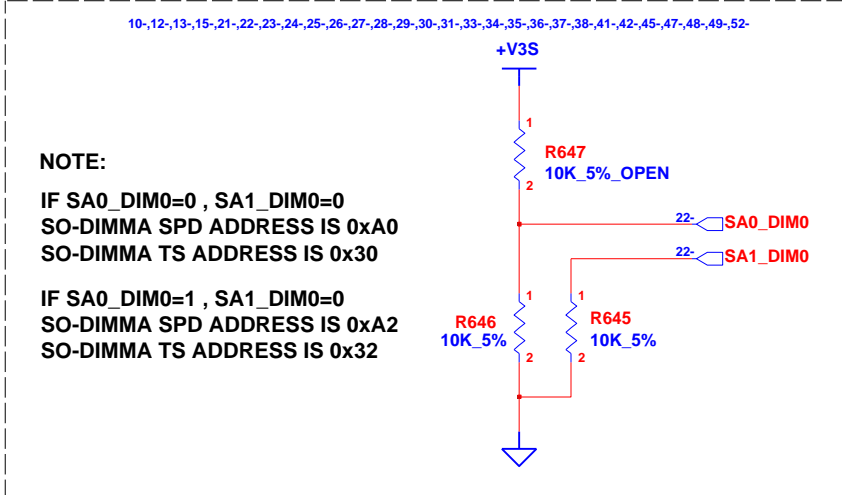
10-,12-,13-,15-,21-,22-,23-,24-,25-,26-,27-,28-,29-,30-,31-,33-,34-,35-,36-,37-,38-,41-,42-,45-,47-,48-,49-,52-

+V3S

NOTE:

IF SA0_DIM0=0 , SA1_DIM0=0
SO-DIMMA SPD ADDRESS IS 0xA0
SO-DIMMA TS ADDRESS IS 0x30

IF SA0_DIM0=1 , SA1_DIM0=0
SO-DIMMA SPD ADDRESS IS 0xA2
SO-DIMMA TS ADDRESS IS 0x32

1
R647
10K_5%_OPEN
2

22- SA0_DIM0
22- SA1_DIM0

1
R646
10K_5%
2

1
R645
10K_5%
2